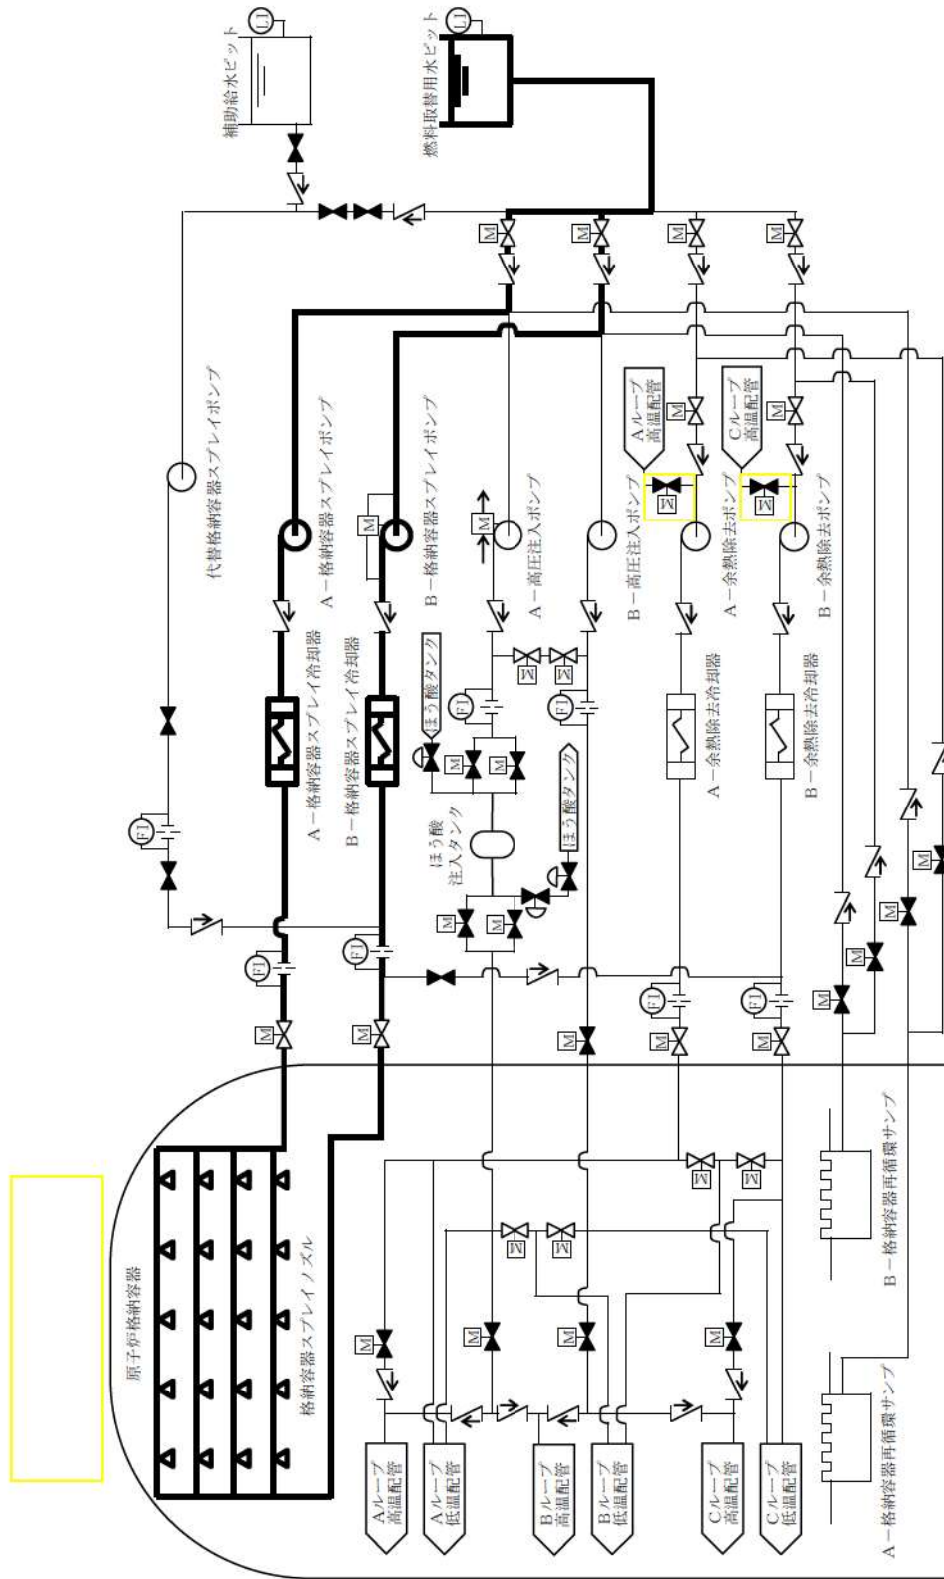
補助給水ピット
LI
燃料取替用水ピット
LI
代替格納容器スプレイポンプ
A－格納容器スプレイポンプ
B－格納容器スプレイポンプ
A－高圧注入ポンプ
B－高圧注入ポンプ
A－余熱除去ポンプ
B－余熱除去ポンプ
Aループ高温配管
Cループ高温配管
A－格納容器スプレイ冷却器
B－格納容器スプレイ冷却器
ほう酸タンク
ほう酸タンク
ほう酸注入タンク
A－余熱除去冷却器
B－余熱除去冷却器
FI
FI
FI
FI
FI
FI
FI
M
M
M
M
M
M
M
M
原子炉格納容器
格納容器スプレイノズル
Aループ高温配管
Aループ低温配管
Bループ高温配管
Bループ低温配管
Cループ高温配管
Cループ低温配管
A－格納容器再循環サンプ
B－格納容器再循環サンプ